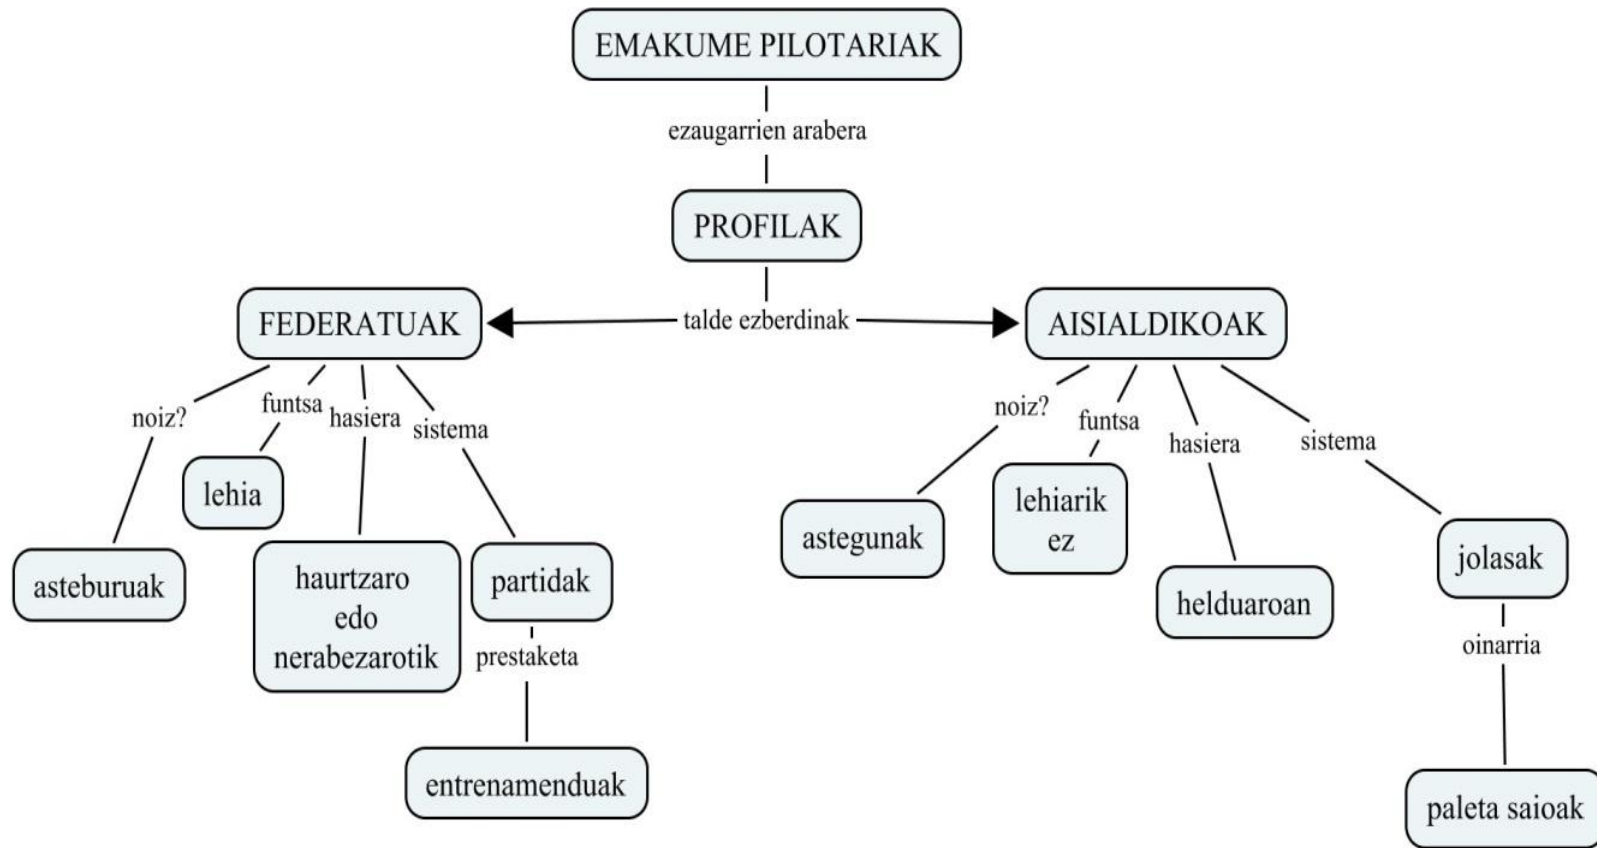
EMAKUME PILOTARIAK

ezaugarrien arabera

PROFILAK

talde ezberdinak

FEDERATUAK

noiz?
asteburuak

funtsa
lehia

hasiera
haurtzaro edo nerabezarotik

sistema
partidak

prestaketa
entrenamenduak

AISIALDIKOAK

noiz?
astegunak

funtsa
lehiarik ez

hasiera
helduaroan

sistema
jolasak

oinarria
paleta saioak